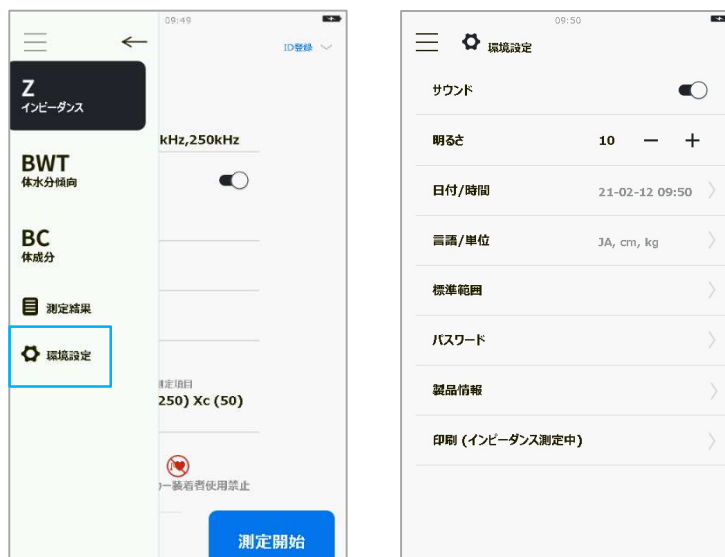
09:49

ID登録

Z
インピーダンス

BWT
体水分傾向

BC
体成分

測定結果

環境設定

kHz,250kHz

測定項目
250) Xc (50)

ー装着者使用禁止

測定開始

09:50

環境設定

サウンド

明るさ 10 − +

日付/時間 21-02-12 09:50

言語/単位 JA, cm, kg

標準範囲

パスワード

製品情報

印刷 (インピーダンス測定中)